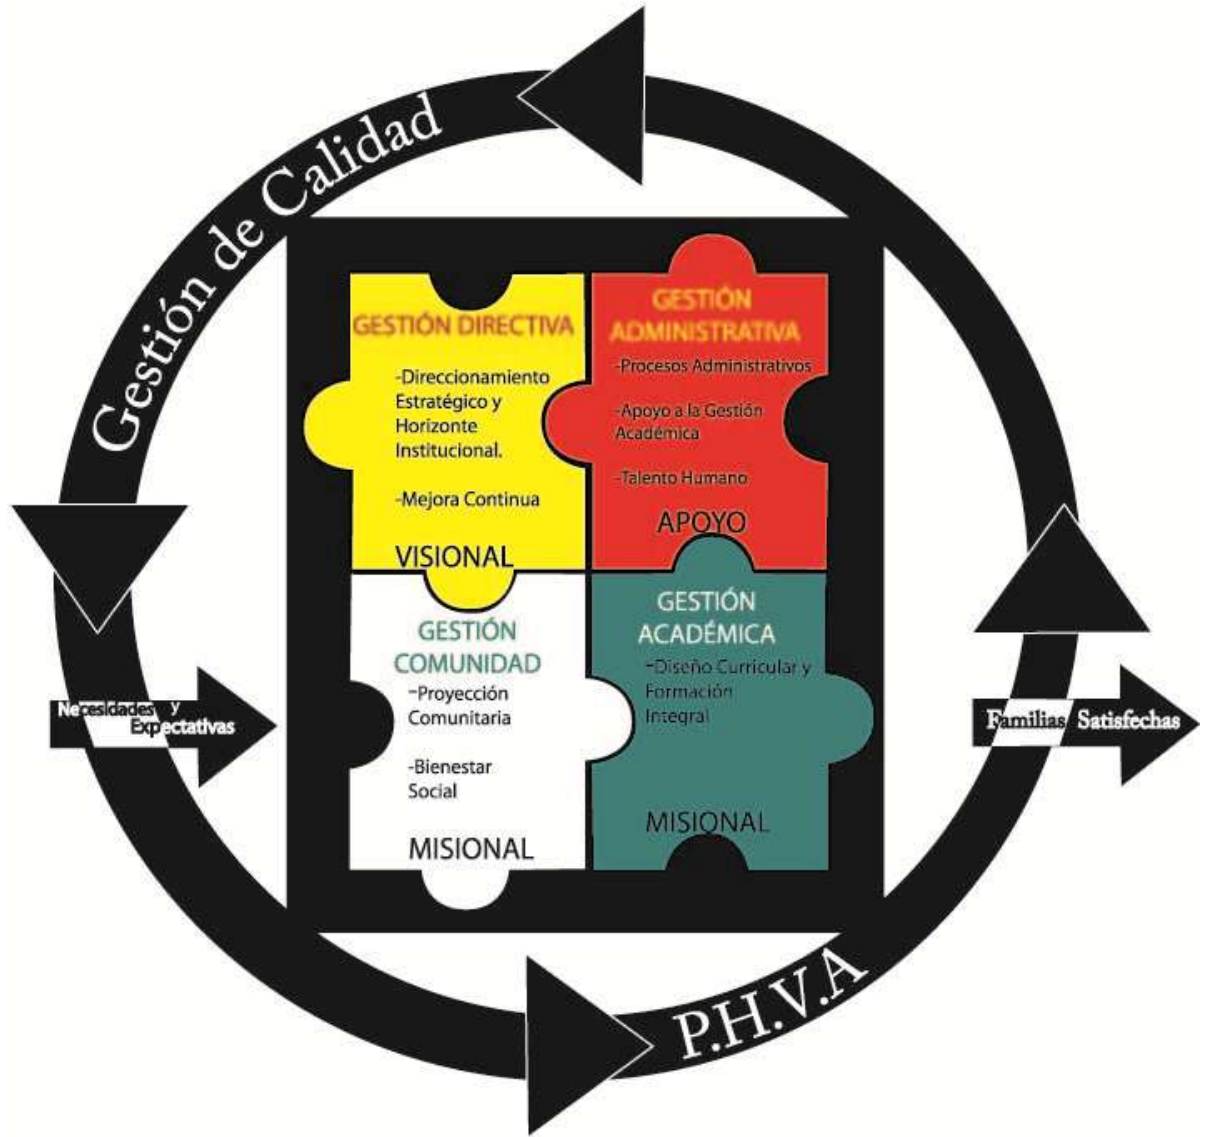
Gestión de Calidad

GESTIÓN DIRECTIVA

-Direccionamiento Estratégico y Horizonte Institucional.

-Mejora Continua

VISIONAL

GESTIÓN ADMINISTRATIVA

-Procesos Administrativos

-Apoyo a la Gestión Académica

-Talento Humano

APOYO

GESTIÓN COMUNIDAD

-Proyección Comunitaria

-Bienestar Social

MISIONAL

GESTIÓN ACADÉMICA

-Diseño Curricular y Formación Integral

MISIONAL

Necesidades y Expectativas

Familias Satisfechas

P.H.V.A